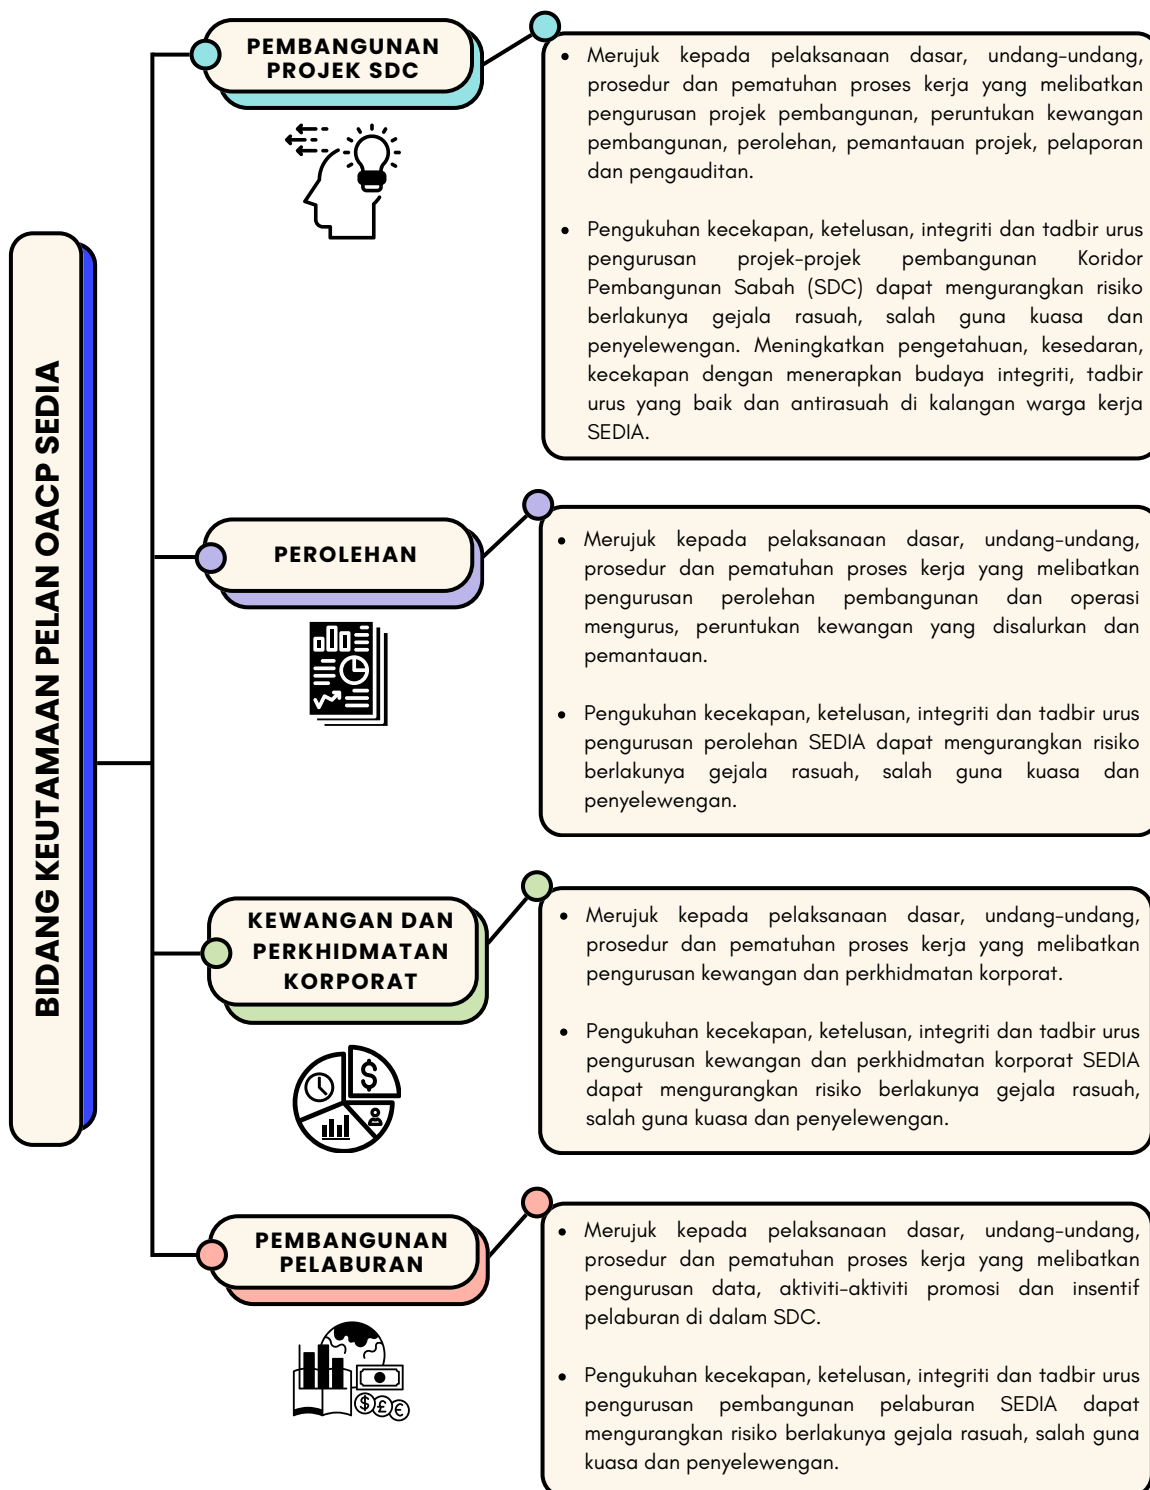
BIDANG KEUTAMAAN PELAN OACP SEDIA

PEMBANGUNAN PROJEK SDC

- Merujuk kepada pelaksanaan dasar, undang-undang, prosedur dan pematuhan proses kerja yang melibatkan pengurusan projek pembangunan, peruntukan kewangan pembangunan, perolehan, pemantauan projek, pelaporan dan pengauditan.

- Pengukuhan kecekapan, ketelusan, integriti dan tadbir urus pengurusan projek-projek pembangunan Koridor Pembangunan Sabah (SDC) dapat mengurangkan risiko berlakunya gejala rasuah, salah guna kuasa dan penyelewengan. Meningkatkan pengetahuan, kesedaran, kecekapan dengan menerapkan budaya integriti, tadbir urus yang baik dan antirasuah di kalangan warga kerja SEDIA.

PEROLEHAN

- Merujuk kepada pelaksanaan dasar, undang-undang, prosedur dan pematuhan proses kerja yang melibatkan pengurusan perolehan pembangunan dan operasi mengurus, peruntukan kewangan yang disalurkan dan pemantauan.

- Pengukuhan kecekapan, ketelusan, integriti dan tadbir urus pengurusan perolehan SEDIA dapat mengurangkan risiko berlakunya gejala rasuah, salah guna kuasa dan penyelewengan.

KEWANGAN DAN PERKHIDMATAN KORPORAT

- Merujuk kepada pelaksanaan dasar, undang-undang, prosedur dan pematuhan proses kerja yang melibatkan pengurusan kewangan dan perkhidmatan korporat.

- Pengukuhan kecekapan, ketelusan, integriti dan tadbir urus pengurusan kewangan dan perkhidmatan korporat SEDIA dapat mengurangkan risiko berlakunya gejala rasuah, salah guna kuasa dan penyelewengan.

PEMBANGUNAN PELABURAN

- Merujuk kepada pelaksanaan dasar, undang-undang, prosedur dan pematuhan proses kerja yang melibatkan pengurusan data, aktiviti-aktiviti promosi dan insentif pelaburan di dalam SDC.

- Pengukuhan kecekapan, ketelusan, integriti dan tadbir urus pengurusan pembangunan pelaburan SEDIA dapat mengurangkan risiko berlakunya gejala rasuah, salah guna kuasa dan penyelewengan.